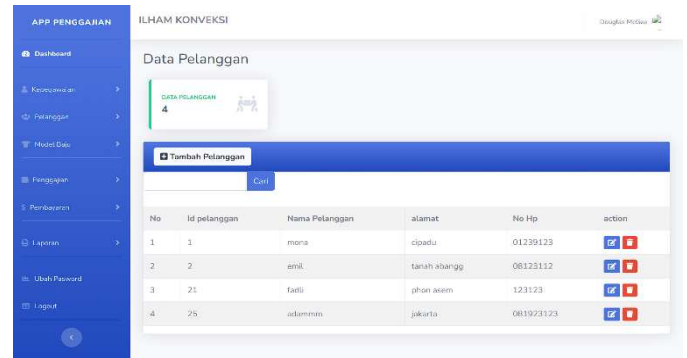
APP PENGGAJIAN

ILHAM KONVEKSI

Douglas McGee

Dashboard

Kepegawaian

Pelanggan

Model Baju

Penggajian

Pembayaran

Laporan

Ubah Pasword

Logout

Data Pelanggan

DATA PELANGGAN
4

Tambah Pelanggan

Cari

| No | Id pelanggan | Nama Pelanggan | alamat | No Hp | action |
|---|---|---|---|---|---|
| 1 | 1 | mona | cipadu | 01239123 | |
| 2 | 2 | emil | tanah abangg | 08123112 | |
| 3 | 21 | fadli | phon asem | 123123 | |
| 4 | 25 | adammm | jakarta | 081923123 | |